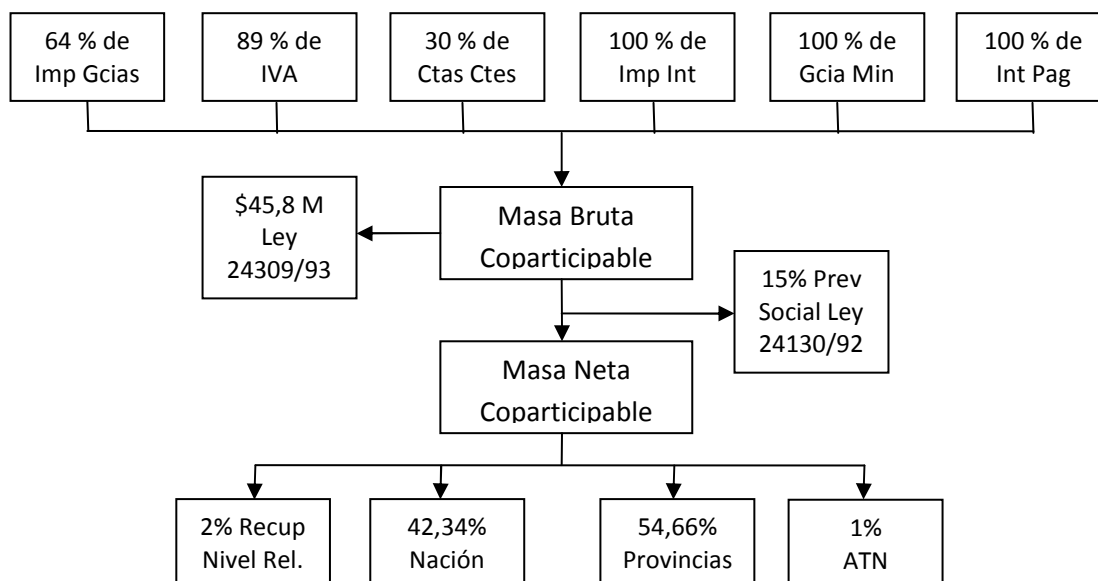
64 % de Imp Gcias

89 % de IVA

30 % de Ctas Ctes

100 % de Imp Int

100 % de Gcia Min

100 % de Int Pag

\$45,8 M Ley 24309/93

Masa Bruta Coparticipable

15% Prev Social Ley 24130/92

Masa Neta Coparticipable

2% Recup Nivel Rel.

42,34% Nación

54,66% Provincias

1% ATN